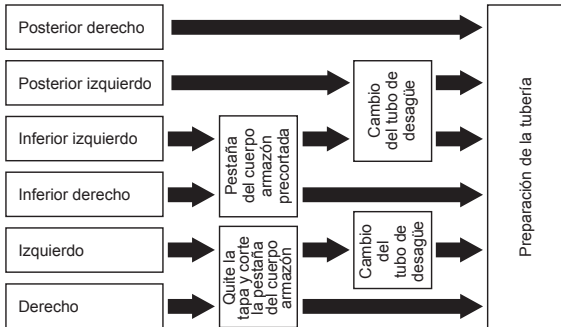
Posterior derecho

Posterior izquierdo

Inferior izquierdo

Inferior derecho

Izquierdo

Derecho

Pestaña del cuerpo armazón precortada

Quite la tapa y corte la pestaña del cuerpo armazón

Cambio del tubo de desagüe

Cambio del tubo de desagüe

Preparación de la tubería